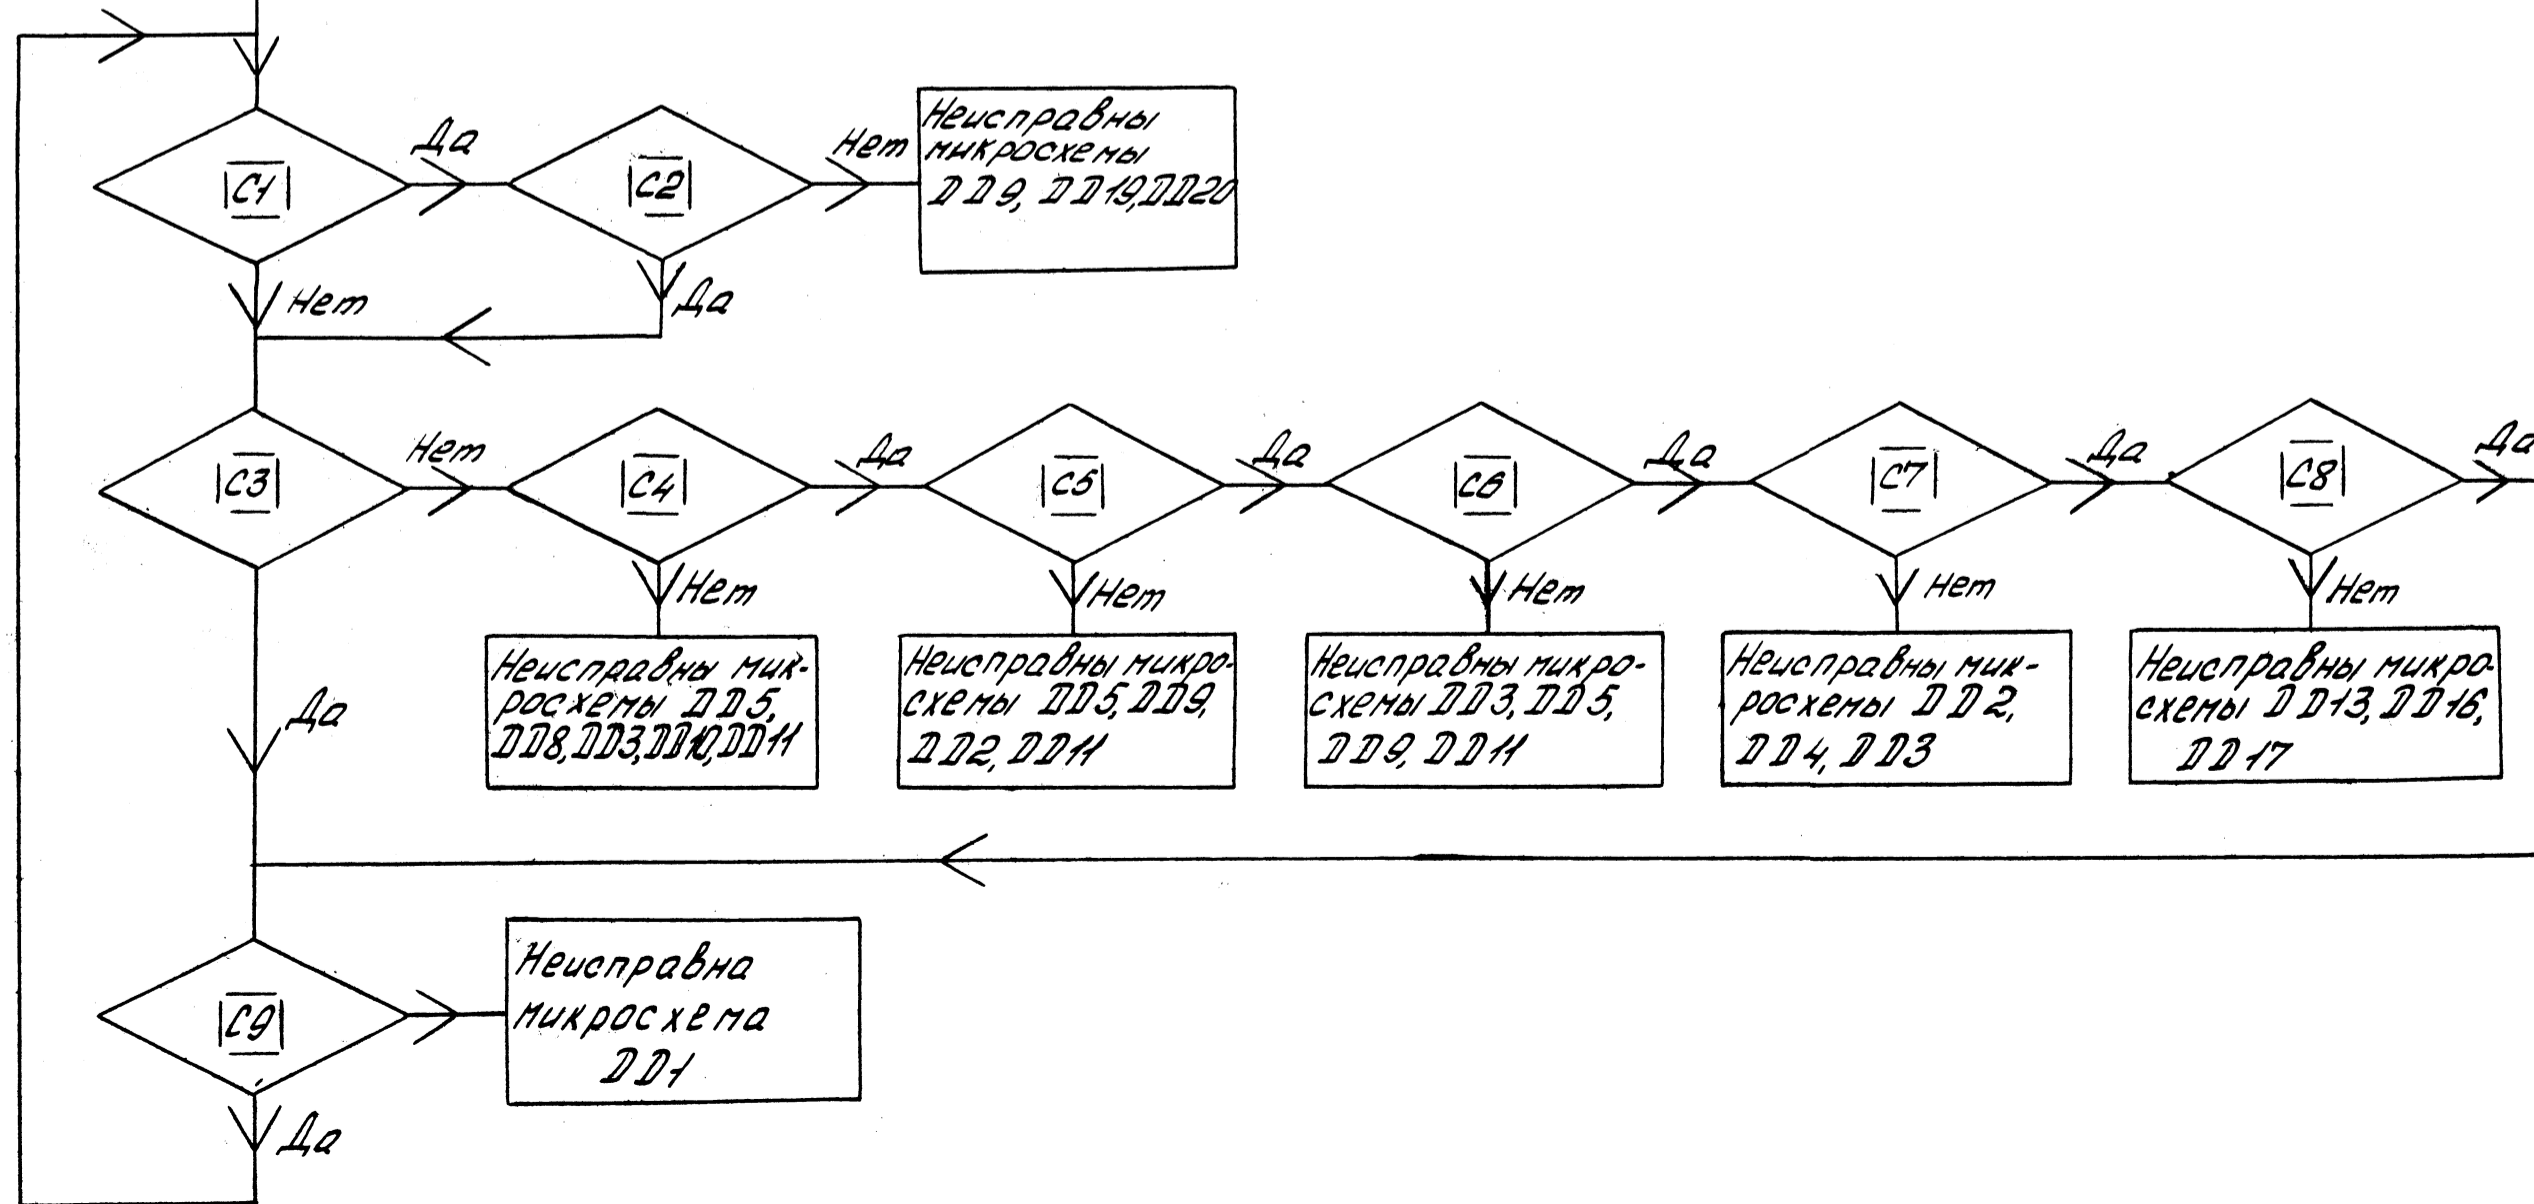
$|\overline{C1}|$

Да

$|\overline{C2}|$

Нет

Неисправны микросхемы DD9, DD19,DD20

Нет

Да

$|\overline{C3}|$

Нет

$|\overline{C4}|$

Да

$|\overline{C5}|$

Да

$|\overline{C6}|$

Да

$|\overline{C7}|$

Да

$|\overline{C8}|$

Да

Нет

Нет

Нет

Нет

Нет

Неисправны микросхемы DD5, DD8,DD3,DD10,DD11

Неисправны микросхемы DD5,DD9, DD2, DD11

Неисправны микросхемы DD3, DD5, DD9, DD11

Неисправны микросхемы DD2, DD4, DD3

Неисправны микросхемы DD13, DD16, DD17

Да

$|\overline{C9}|$

Неисправна микросхема DD1

Да